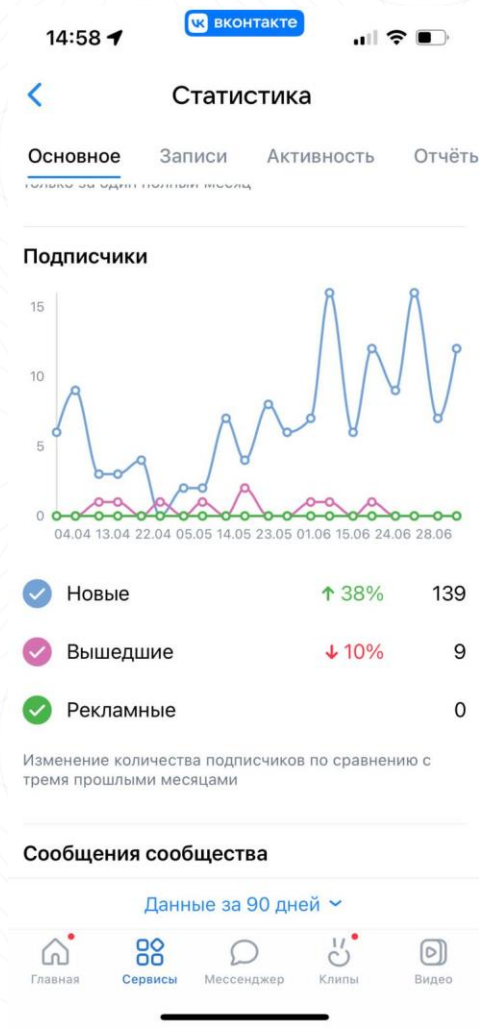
14:58
вконтакте

Статистика

Основное Записи Активность Отчёт

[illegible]

Подписчики

15
10
5
0
04.04 13.04 22.04 05.05 14.05 23.05 01.06 15.06 24.06 28.06

Новые ↑ 38% 139

Вышедшие ↓ 10% 9

Рекламные 0

Изменение количества подписчиков по сравнению с тремя прошлыми месяцами

Сообщения сообщества

Данные за 90 дней

Главная Сервисы Мессенджер Клипы Видео